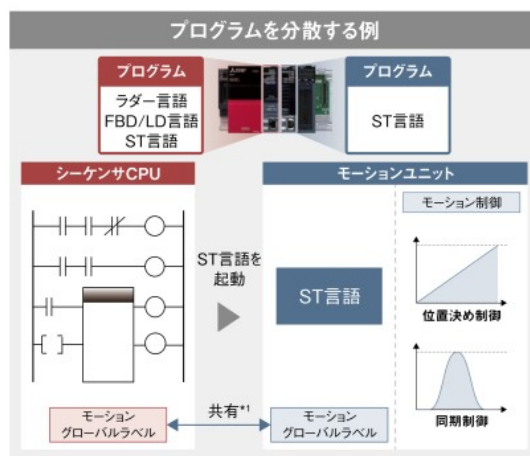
プログラムを分散する例

プログラム
ラダー言語
FBD/LD言語
ST言語

プログラム
ST言語

シーケンサCPU

モーションユニット

ST言語を起動

ST言語

モーション制御

位置決め制御

同期制御

モーション
グローバルラベル

共有*1

モーション
グローバルラベル